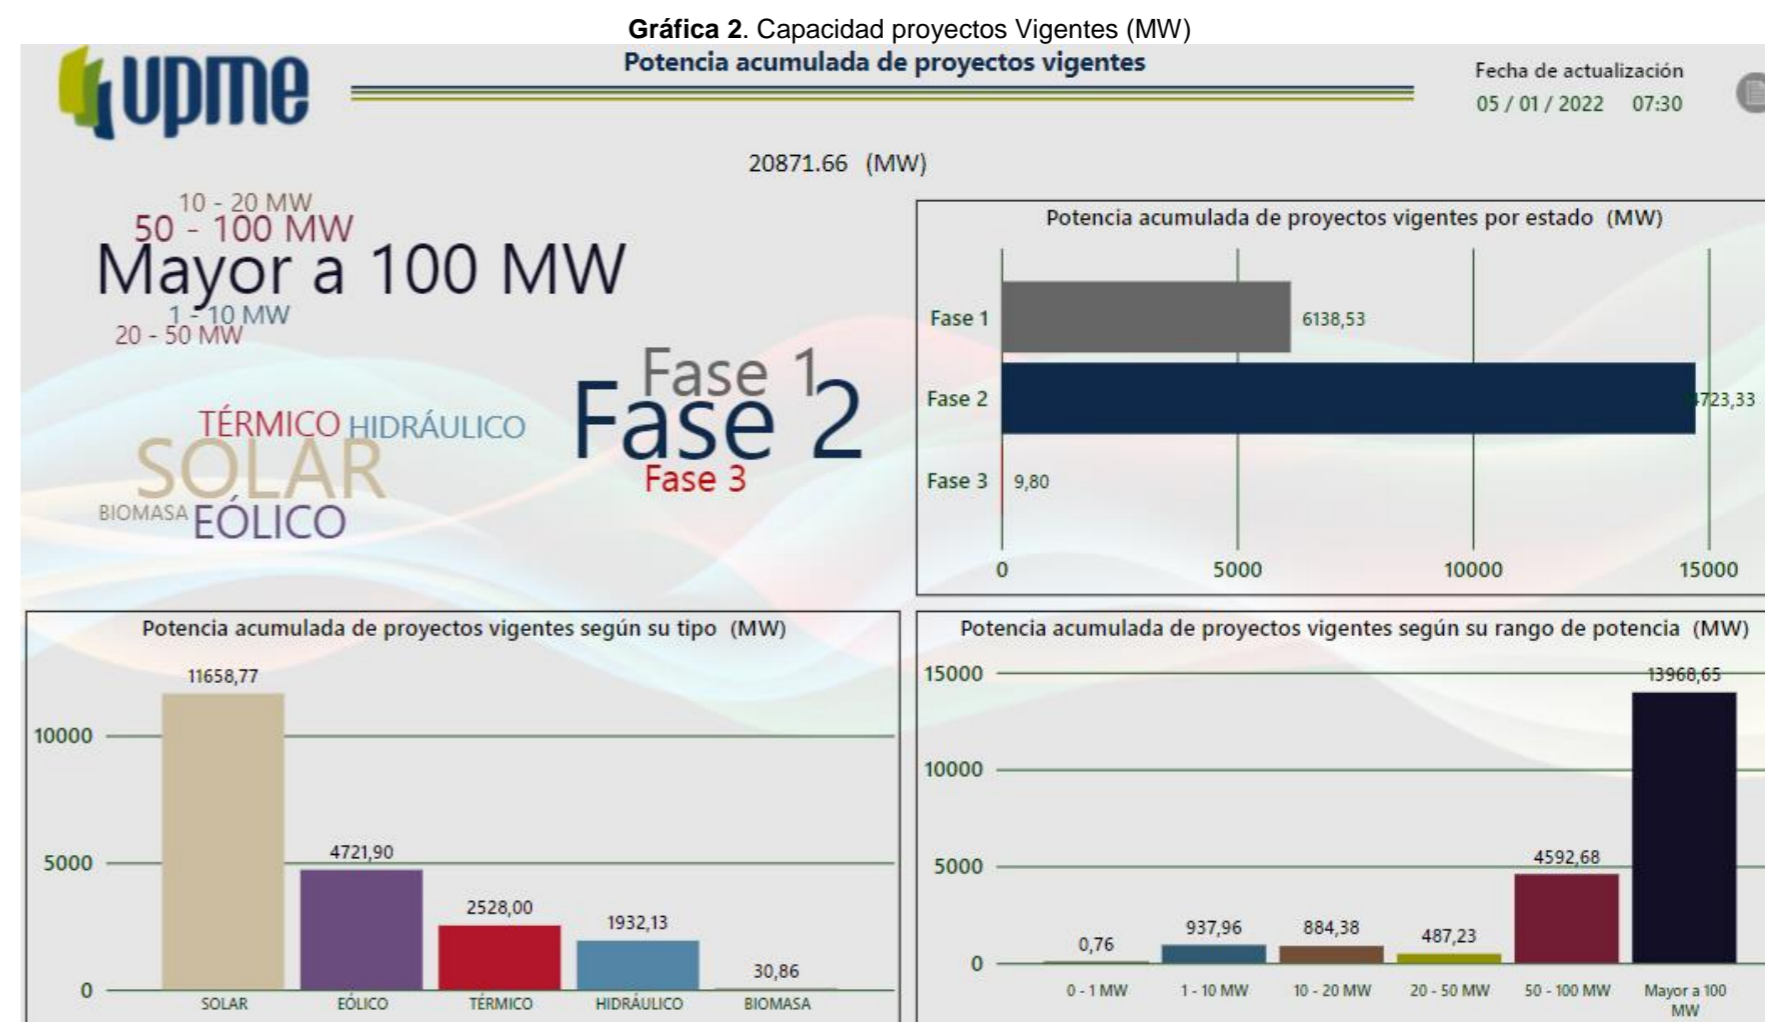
**Gráfica 2**. Capacidad proyectos Vigentes (MW)

upme

Potencia acumulada de proyectos vigentes

Fecha de actualización
05 / 01 / 2022 07:30

20871.66 (MW)

10 - 20 MW
50 - 100 MW
Mayor a 100 MW
1 - 10 MW
20 - 50 MW

Fase 1
Fase 2
Fase 3

TÉRMICO HIDRÁULICO
SOLAR
BIOMASA EÓLICO

Potencia acumulada de proyectos vigentes por estado (MW)

Fase 1 6138,53
Fase 2 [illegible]723,33
Fase 3 9,80

0 5000 10000 15000

Potencia acumulada de proyectos vigentes según su tipo (MW)

| SOLAR | EÓLICO | TÉRMICO | HIDRÁULICO | BIOMASA |
|---|---|---|---|---|
| 11658,77 | 4721,90 | 2528,00 | 1932,13 | 30,86 |

0 5000 10000

Potencia acumulada de proyectos vigentes según su rango de potencia (MW)

| 0 - 1 MW | 1 - 10 MW | 10 - 20 MW | 20 - 50 MW | 50 - 100 MW | Mayor a 100 MW |
|---|---|---|---|---|---|
| 0,76 | 937,96 | 884,38 | 487,23 | 4592,68 | 13968,65 |

0 5000 10000 15000